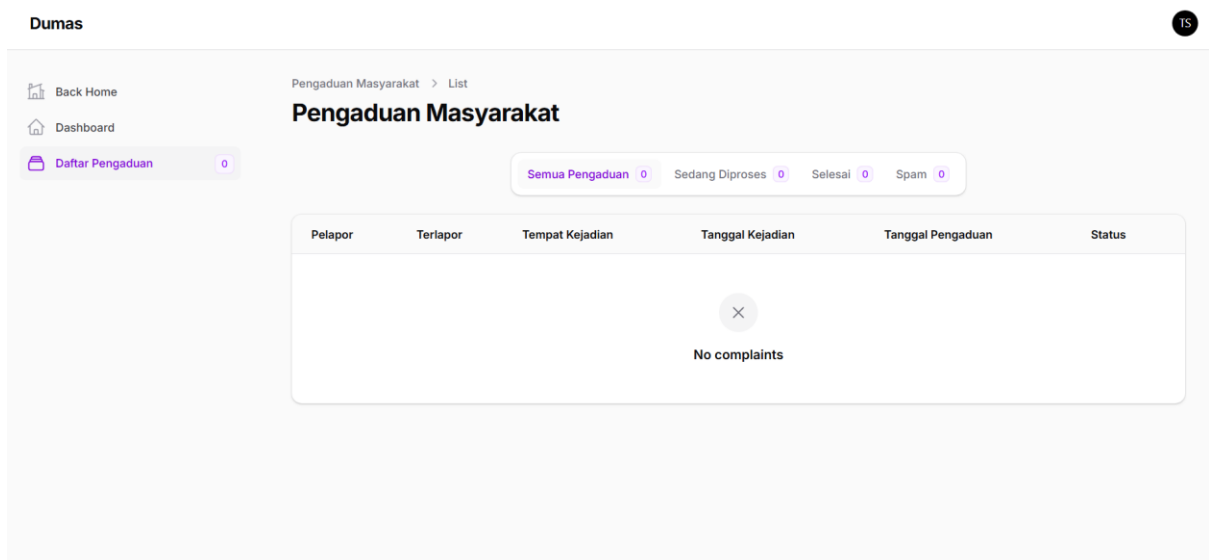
Dumas

TS

Back Home
Dashboard
Daftar Pengaduan 0

Pengaduan Masyarakat > List

Pengaduan Masyarakat

Semua Pengaduan 0 Sedang Diproses 0 Selesai 0 Spam 0

| Pelapor | Terlapor | Tempat Kejadian | Tanggal Kejadian | Tanggal Pengaduan | Status |
|---|---|---|---|---|---|

No complaints